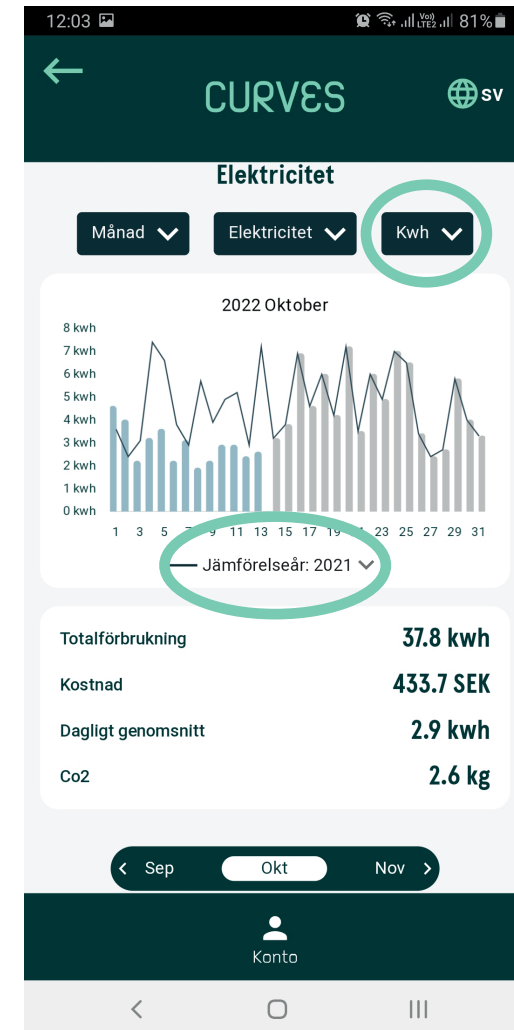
12:03 81%

CURVES

SV

Elektricitet

Månad

Elektricitet

Kwh

2022 Oktober

8 kwh
7 kwh
6 kwh
5 kwh
4 kwh
3 kwh
2 kwh
1 kwh
0 kwh

1 3 5 7 9 11 13 15 17 19 21 23 25 27 29 31

Jämförelseår: 2021

Totalförbrukning 37.8 kwh

Kostnad 433.7 SEK

Dagligt genomsnitt 2.9 kwh

Co2 2.6 kg

Sep Okt Nov

Konto